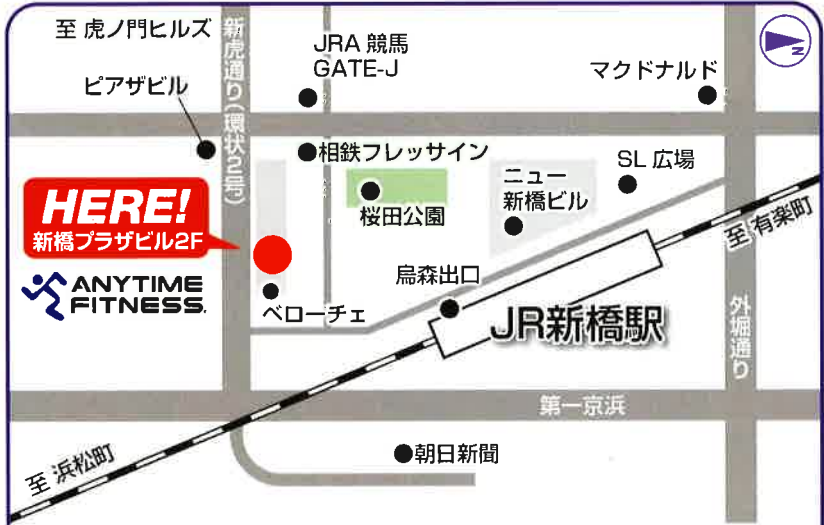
至 虎ノ門ヒルズ

新虎通り(環状2号)

JRA 競馬 GATE-J

マクドナルド

ピアザビル

相鉄フレッサイン

ニュー 新橋ビル

SL 広場

桜田公園

HERE!
新橋プラザビル2F

ANYTIME FITNESS

至 有楽町

烏森出口

ベローチェ

JR新橋駅

外堀通り

第一京浜

至 浜松町

朝日新聞